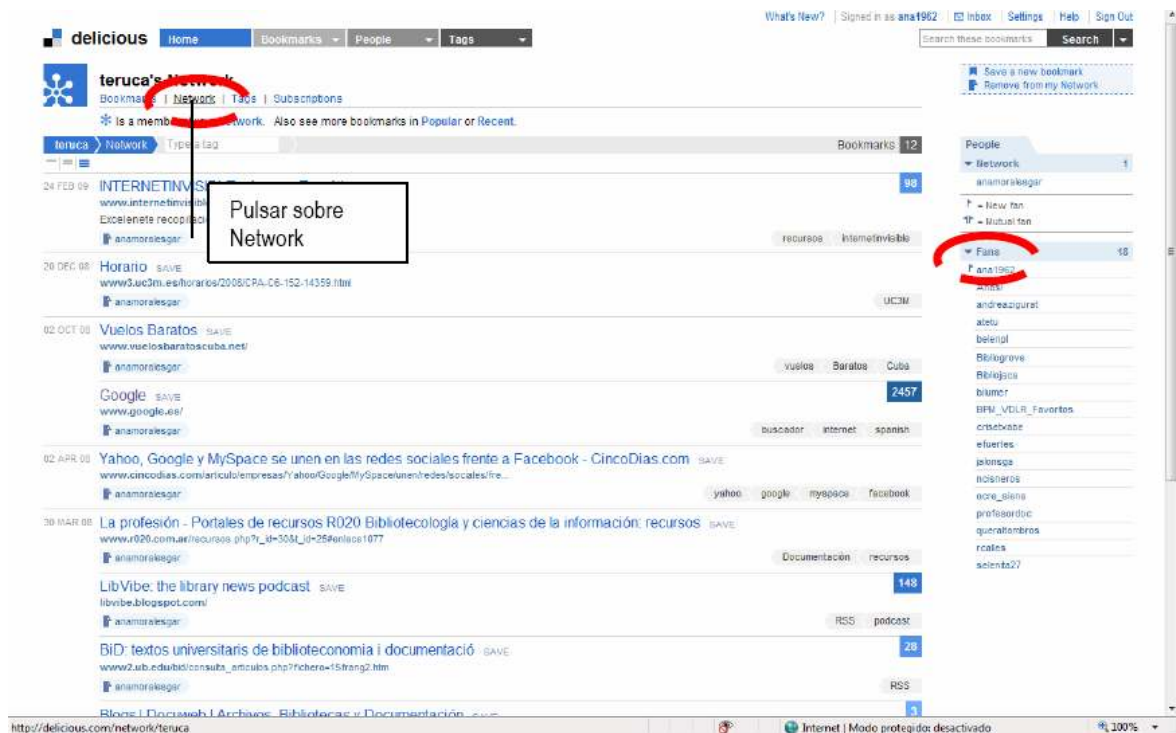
What's New? | Signed in as ana1962 | Inbox | Settings | Help | Sign Out

delicious Home Bookmarks People Tags

Search these bookmarks Search

teruca's N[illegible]
Bookma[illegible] | Network | Tags | Subscriptions

Save a new bookmark
Remove from my Network

Is a memb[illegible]work. Also see more bookmarks in Popular or Recent.

teruca Network Type a tag Bookmarks 12

Pulsar sobre Network

24 FEB 09 INTERNETINVIS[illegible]
www.internetinvisibl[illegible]
Excelenete recopilaci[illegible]
anamoralesgar
recursos internetinvisible
98

20 DEC 08 Horario SAVE
www3.uc3m.es/horarios/2008/CPA-C6-152-14359.html
anamoralesgar
UC3M

02 OCT 08 Vuelos Baratos SAVE
www.vuelosbaratoscuba.net/
anamoralesgar
vuelos Baratos Cuba

Google SAVE
www.google.es/
anamoralesgar
buscador internet spanish
2457

02 APR 08 Yahoo, Google y MySpace se unen en las redes sociales frente a Facebook - CincoDias.com SAVE
www.cincodias.com/articulo/empresas/Yahoo/Google/MySpace/unen/redes/sociales/fre...
anamoralesgar
yahoo google myspace facebook

30 MAR 08 La profesión - Portales de recursos R020 Bibliotecología y ciencias de la información: recursos SAVE
www.r020.com.ar/recursos.php?r_id=30&t_id=25#enlace1077
anamoralesgar
Documentación recursos

LibVibe: the library news podcast SAVE
libvibe.blogspot.com/
anamoralesgar
RSS podcast
148

BiD: textos universitaris de biblioteconomia i documentació SAVE
www2.ub.edu/bid/consulta_articulos.php?fichero=15frang2.htm
anamoralesgar
RSS
28

Blogs | Docuweb | Archivos, Bibliotecas y Documentación SAVE

People
Network 1
anamoralesgar
= New fan
= Mutual fan
Fans 18
ana1962
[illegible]
andreazigurat
atetu
belenpl
Bibliogrove
Bibliojaca
biumer
BPM_VDLR_Favoritos
crisetxabe
efuertes
jalonsga
ncisneros
ocre_elena
profesordoc
queraltambros
rcalles
selenita27

http://delicious.com/network/teruca
Internet | Modo protegido: desactivado
100%